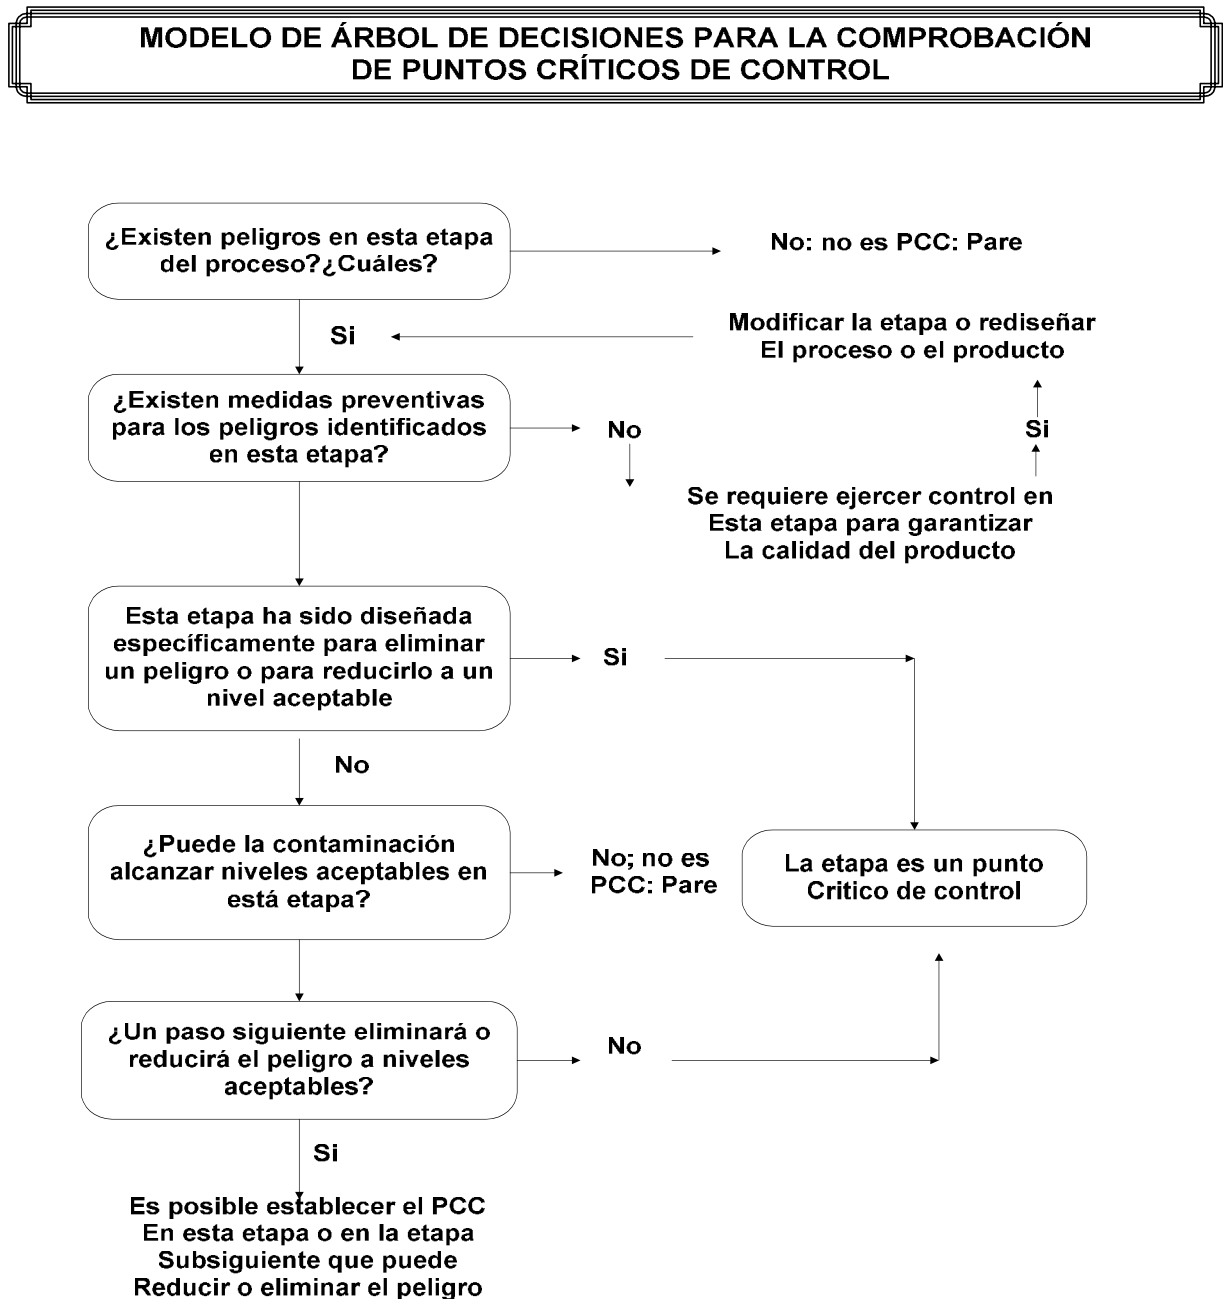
MODELO DE ÁRBOL DE DECISIONES PARA LA COMPROBACIÓN DE PUNTOS CRÍTICOS DE CONTROL

¿Existen peligros en esta etapa del proceso?¿Cuáles?

No: no es PCC: Pare

Si

Modificar la etapa o rediseñar El proceso o el producto

¿Existen medidas preventivas para los peligros identificados en esta etapa?

No

Si

Se requiere ejercer control en Esta etapa para garantizar La calidad del producto

Esta etapa ha sido diseñada específicamente para eliminar un peligro o para reducirlo a un nivel aceptable

Si

No

¿Puede la contaminación alcanzar niveles aceptables en está etapa?

No; no es PCC: Pare

La etapa es un punto Critico de control

¿Un paso siguiente eliminará o reducirá el peligro a niveles aceptables?

No

Si

Es posible establecer el PCC En esta etapa o en la etapa Subsiguiente que puede Reducir o eliminar el peligro